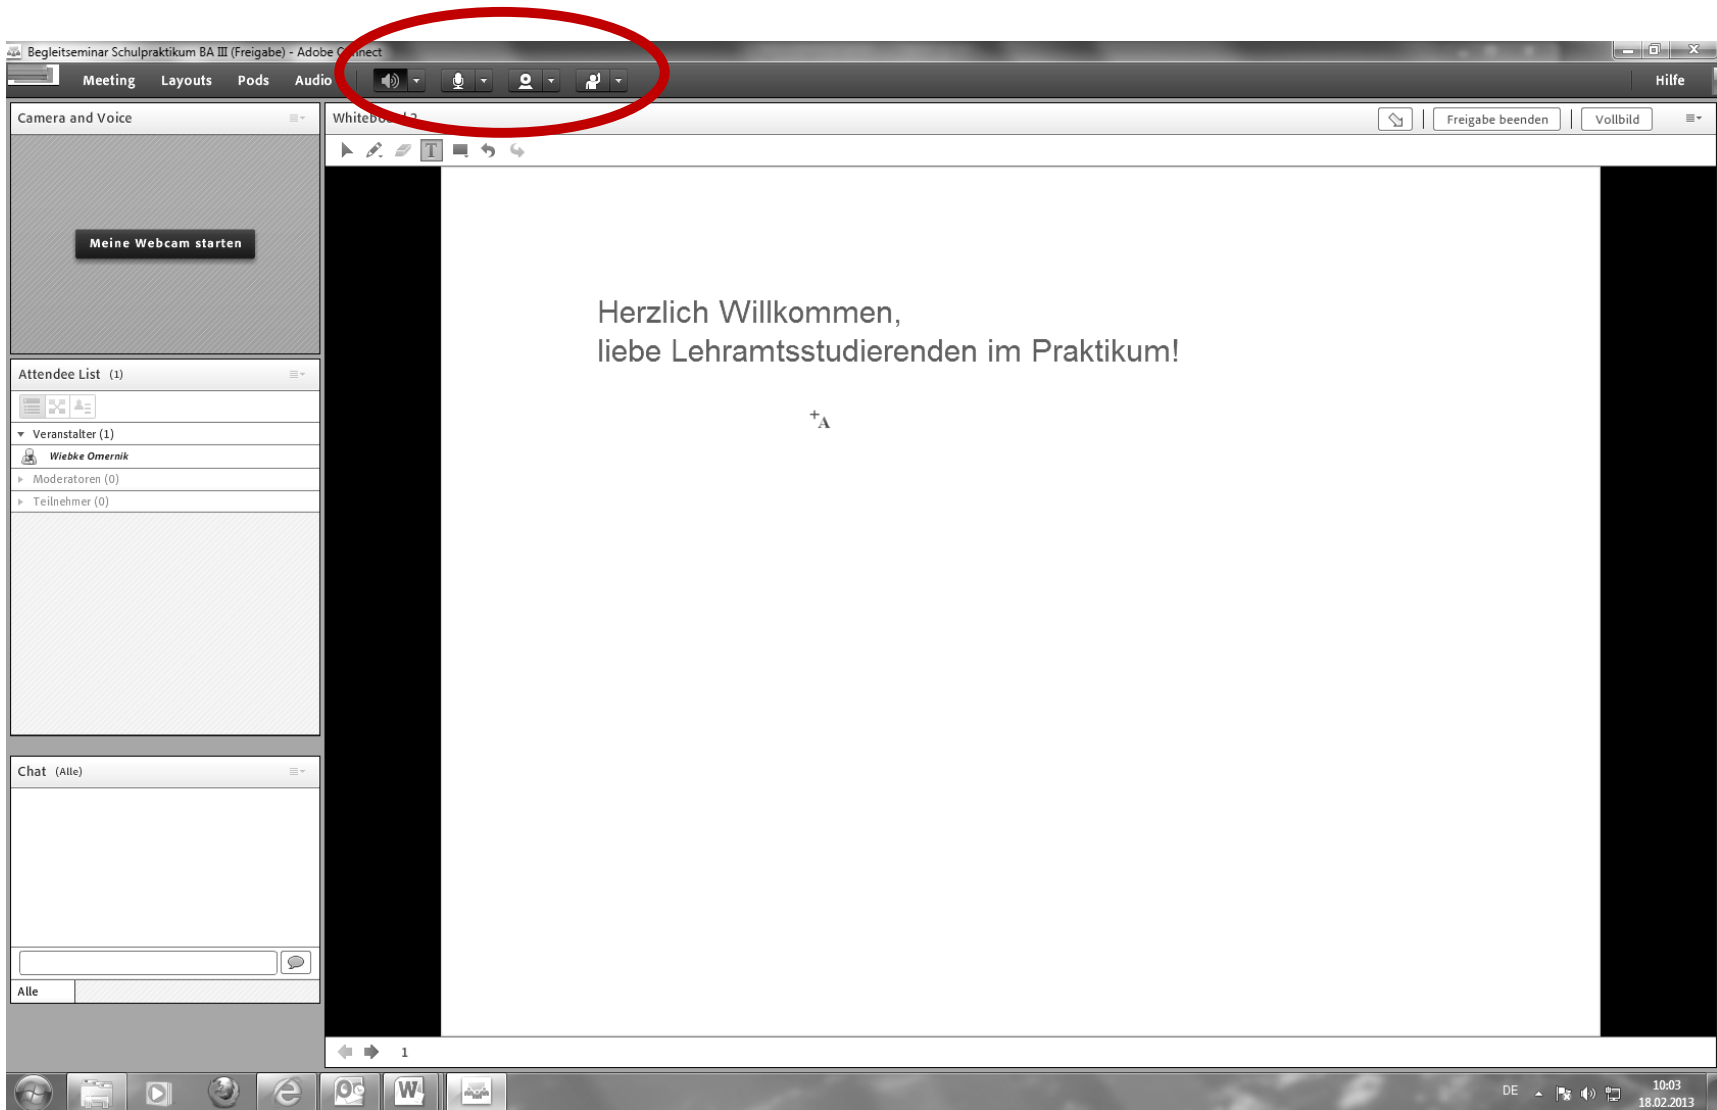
Begleitseminar Schulpraktikum BA III (Freigabe) - Adobe C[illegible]nect

Meeting Layouts Pods Audio

Hilfe

Camera and Voice

Meine Webcam starten

Whiteb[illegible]

Freigabe beenden

Vollbild

Herzlich Willkommen,
liebe Lehramtsstudierenden im Praktikum!

Attendee List (1)

Veranstalter (1)

Wiebke Omernik

Moderatoren (0)

Teilnehmer (0)

Chat (Alle)

Alle

1

DE

10:03
18.02.2013